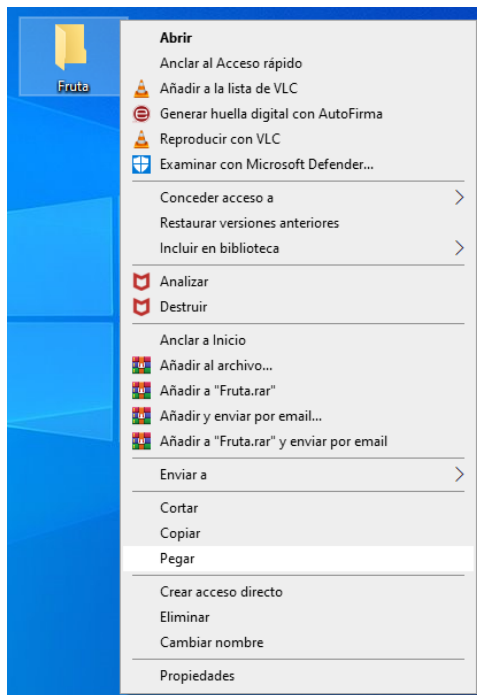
Fruta

Abrir
Anclar al Acceso rápido
Añadir a la lista de VLC
Generar huella digital con AutoFirma
Reproducir con VLC
Examinar con Microsoft Defender...

Conceder acceso a
Restaurar versiones anteriores
Incluir en biblioteca

Analizar
Destruir

Anclar a Inicio
Añadir al archivo...
Añadir a "Fruta.rar"
Añadir y enviar por email...
Añadir a "Fruta.rar" y enviar por email

Enviar a

Cortar
Copiar
Pegar

Crear acceso directo
Eliminar
Cambiar nombre

Propiedades